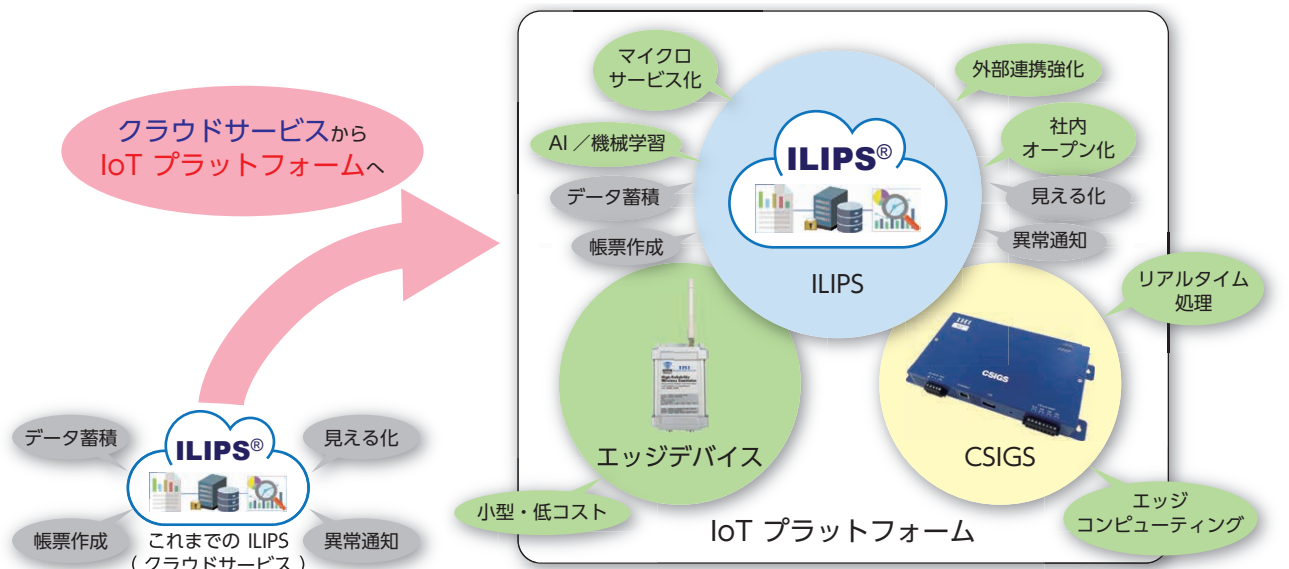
クラウドサービスから
IoT プラットフォームへ

データ蓄積
見える化
ILIPS®
帳票作成
異常通知
これまでの ILIPS
（クラウドサービス）

マイクロ
サービス化
外部連携強化
AI／機械学習
社内
オープン化
データ蓄積
見える化
帳票作成
異常通知
ILIPS®
ILIPS
リアルタイム
処理
CSIGS
エッジデバイス
CSIGS
小型・低コスト
エッジ
コンピューティング
IoT プラットフォーム